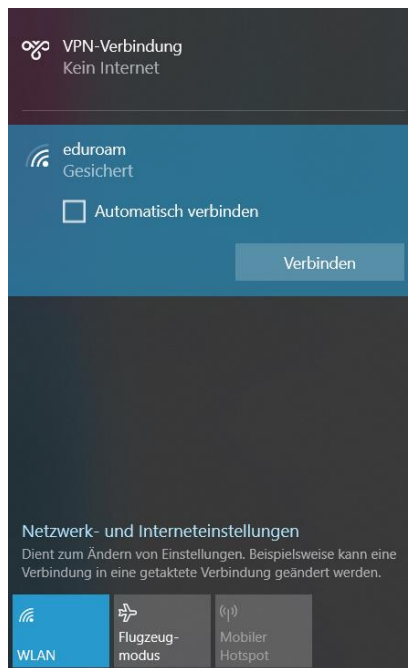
VPN-Verbindung
Kein Internet

eduroam
Gesichert

Automatisch verbinden

Verbinden

Netzwerk- und Interneteinstellungen
Dient zum Ändern von Einstellungen. Beispielsweise kann eine Verbindung in eine getaktete Verbindung geändert werden.

WLAN

Flugzeugmodus

Mobiler Hotspot